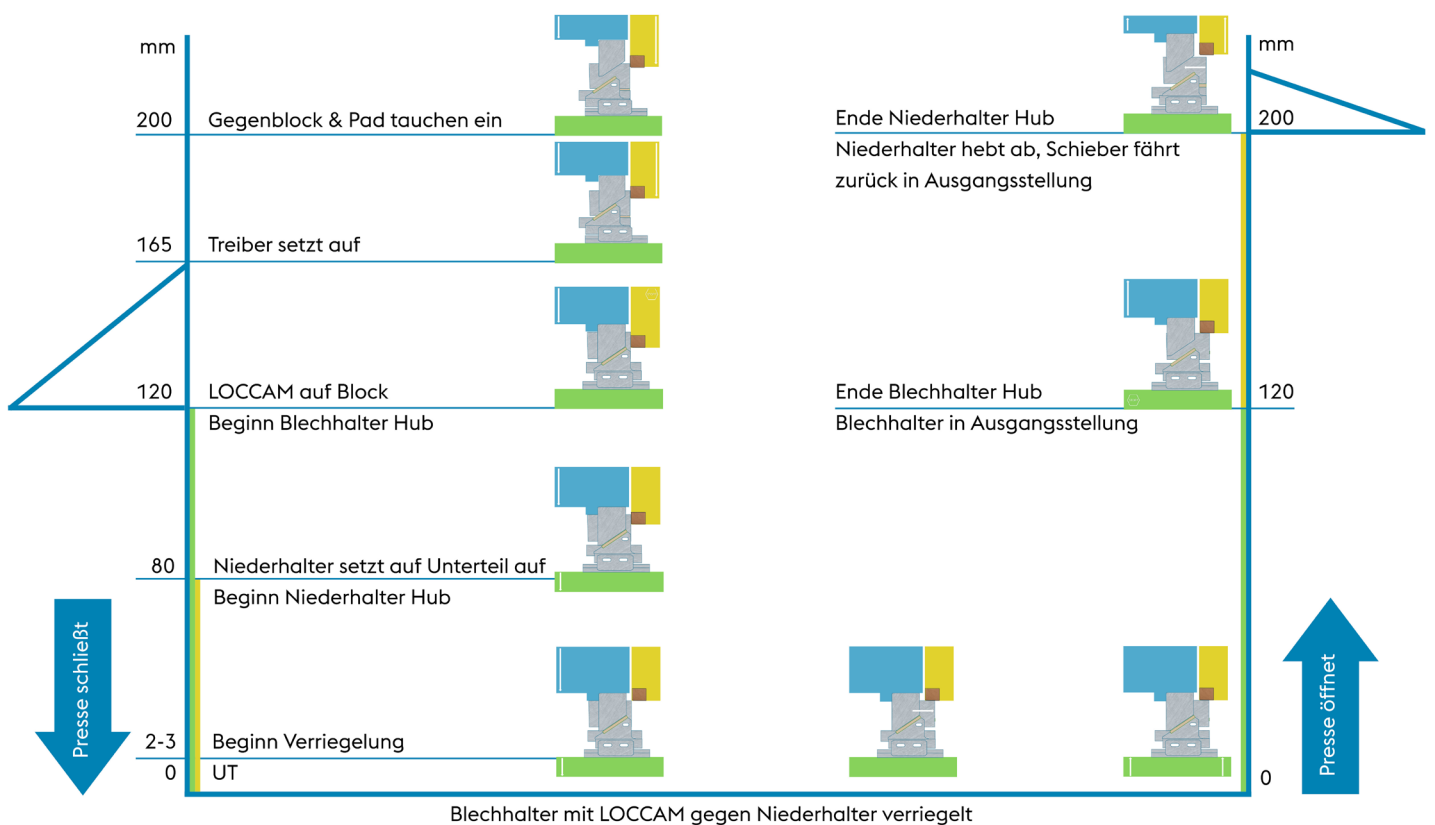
mm

200 Gegenblock & Pad tauchen ein

165 Treiber setzt auf

120 LOCCAM auf Block

Beginn Blechhalter Hub

80 Niederhalter setzt auf Unterteil auf

Beginn Niederhalter Hub

2-3 Beginn Verriegelung

0 UT

Presse schließt

mm

Ende Niederhalter Hub 200

Niederhalter hebt ab, Schieber fährt zurück in Ausgangsstellung

Ende Blechhalter Hub 120

Blechhalter in Ausgangsstellung

0

Presse öffnet

Blechhalter mit LOCCAM gegen Niederhalter verriegelt